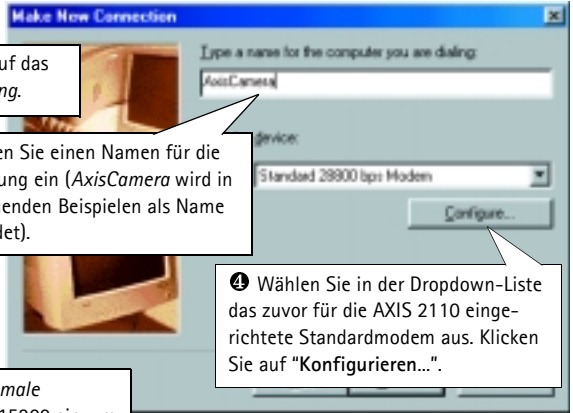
Make New Connection

uf das
ng.

Type a name for the computer you are dialing:

AxisCamera

en Sie einen Namen für die
ung ein (AxisCamera wird in
enden Beispielen als Name
let).

device:

Standard 28800 bps Modem

Configure...

❹ Wählen Sie in der Dropdown-Liste das zuvor für die AXIS 2110 eingerichtete Standardmodem aus. Klicken Sie auf "Konfigurieren...".

male
15200 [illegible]